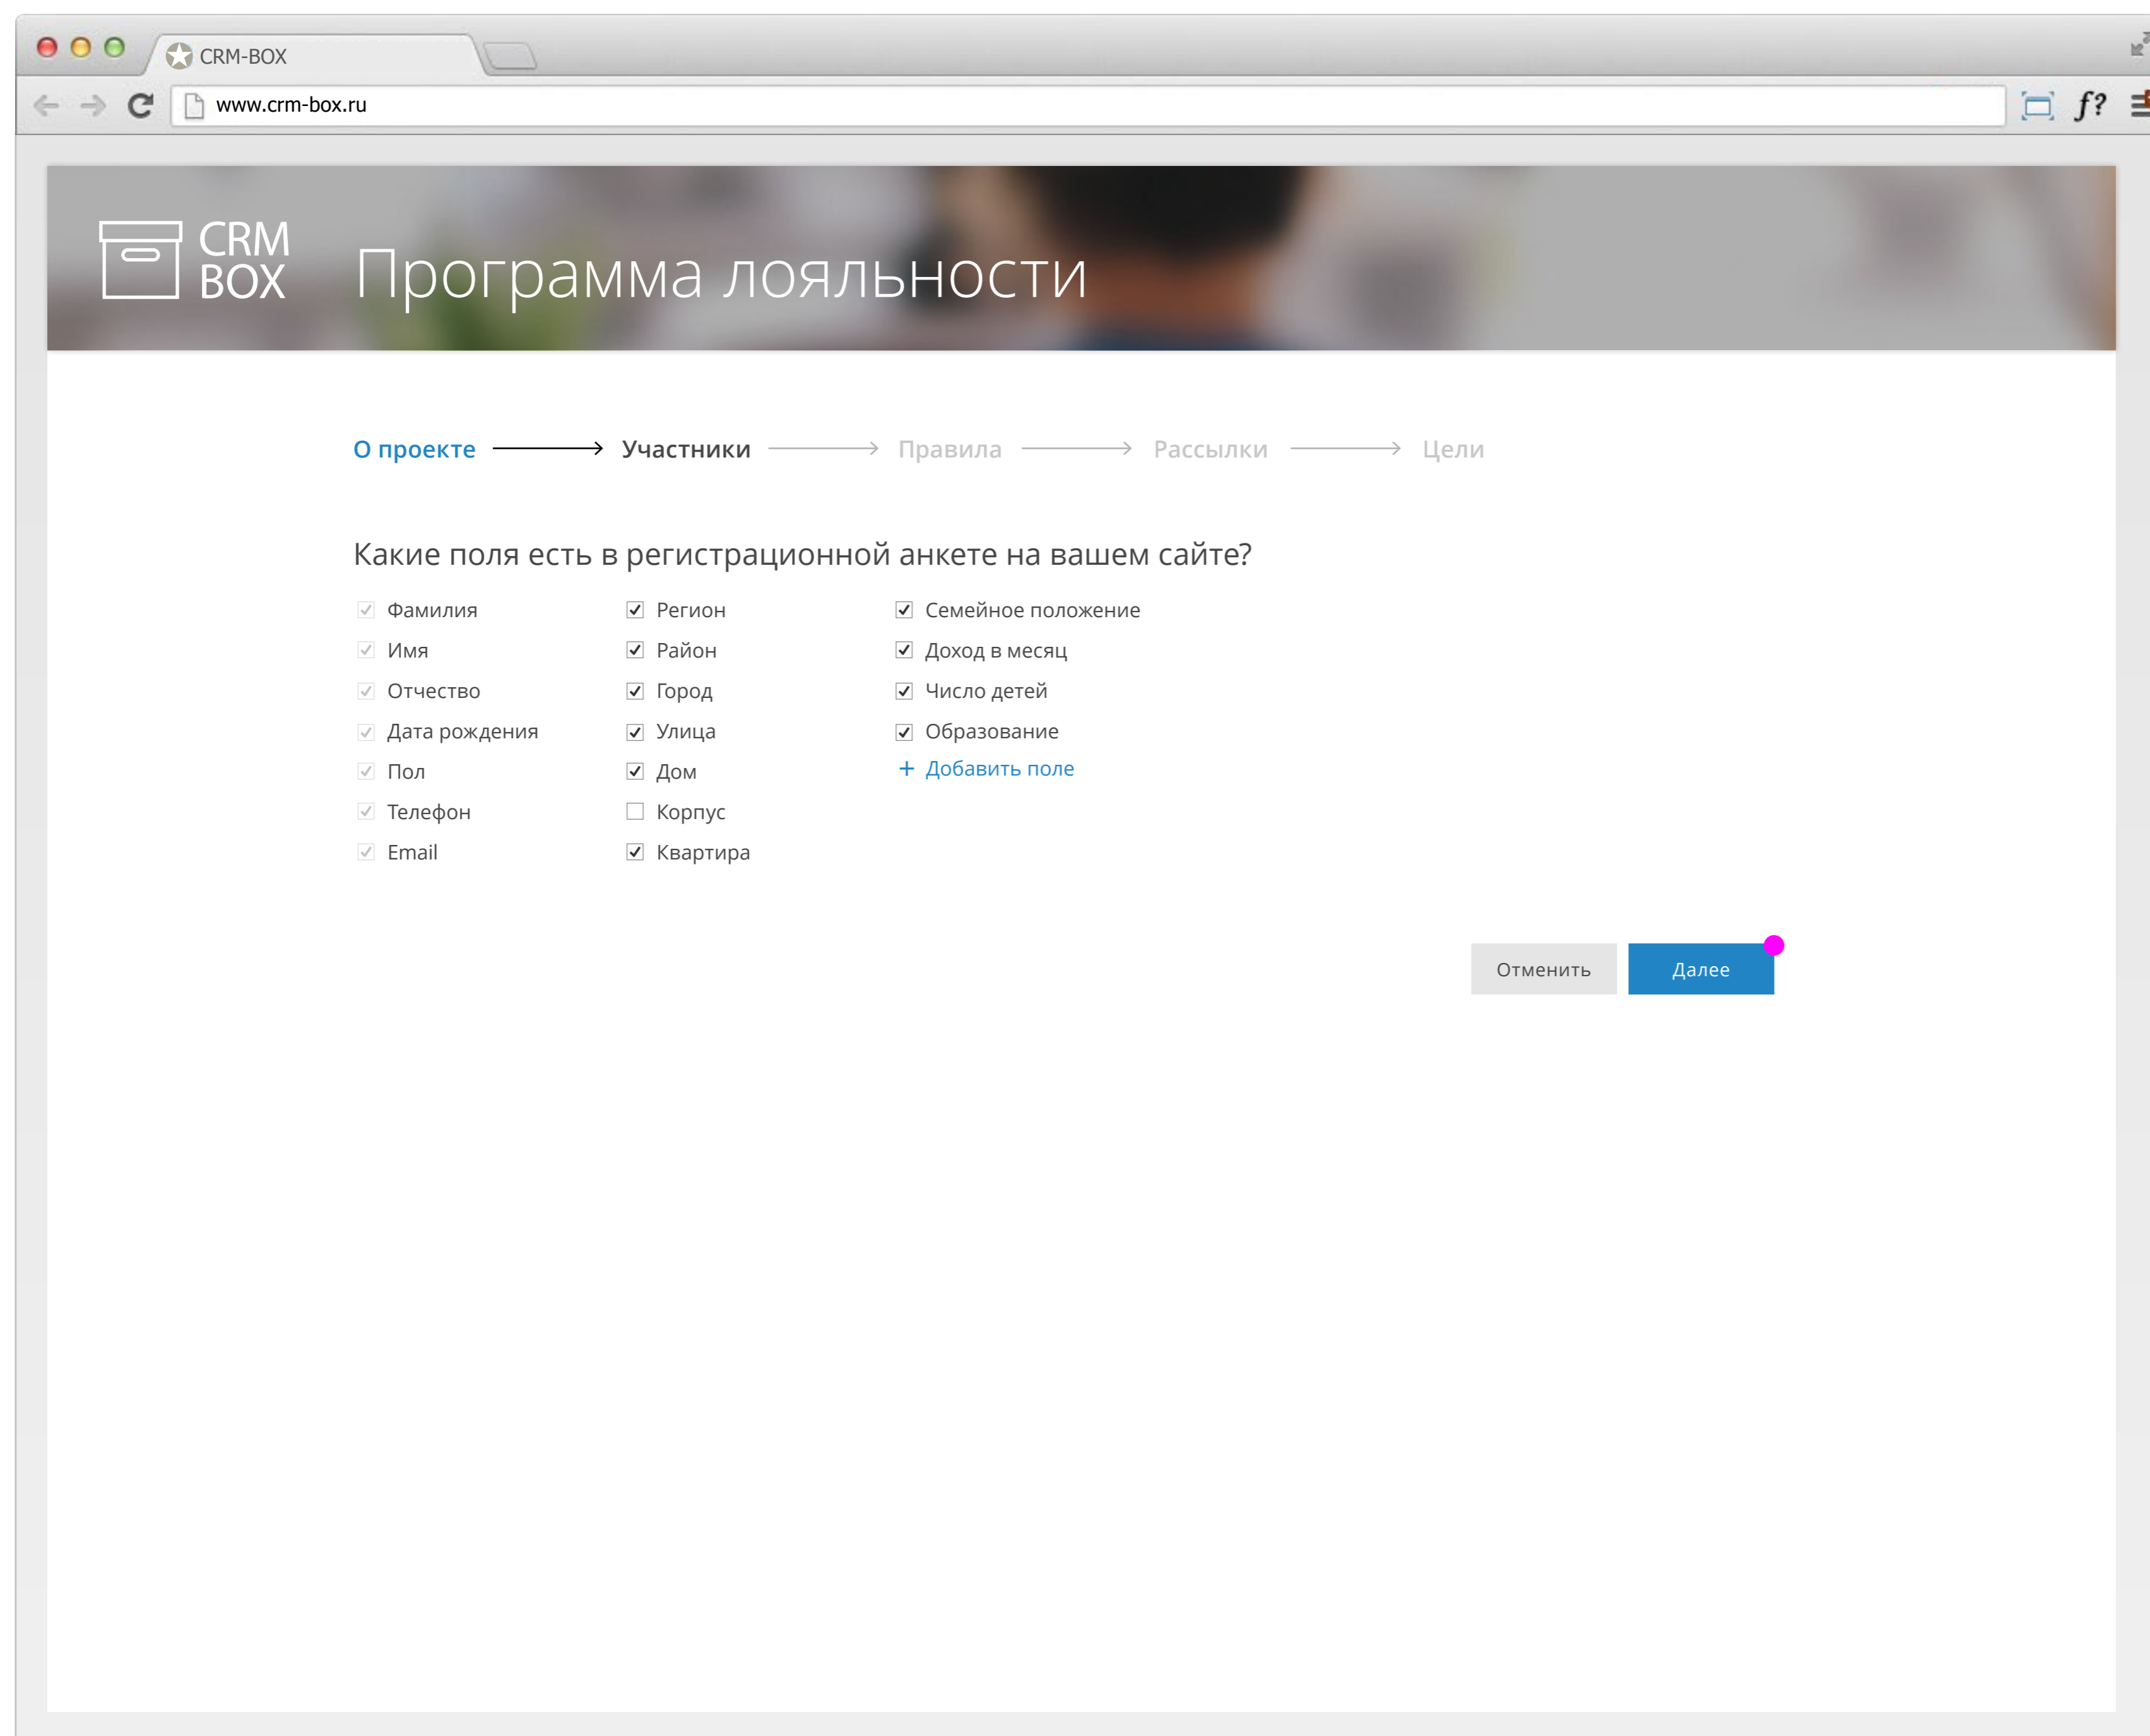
CRM-BOX

www.crm-box.ru

$f?$

CRM BOX

Программа лояльности

О проекте → Участники → Правила → Рассылки → Цели

Какие поля есть в регистрационной анкете на вашем сайте?

Фамилия
Имя
Отчество
Дата рождения
Пол
Телефон
Email

Регион
Район
Город
Улица
Дом
Корпус
Квартира

Семейное положение
Доход в месяц
Число детей
Образование
+ Добавить поле

Отменить

Далее